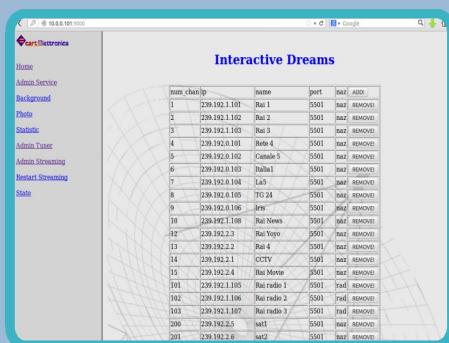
10.0.0.101:9000

Google

cart Elettronica

Home

Admin Service

Background

Photo

Statistic

Admin Tuner

Admin Streaming

Restart Streaming

State

Interactive Dreams

| num_chan | ip | name | port | naz | ADD! |
|---|---|---|---|---|---|
| 1 | 239.192.1.101 | Rai 1 | 5501 | naz | REMOVE! |
| 2 | 239.192.1.102 | Rai 2 | 5501 | naz | REMOVE! |
| 3 | 239.192.1.103 | Rai 3 | 5501 | naz | REMOVE! |
| 4 | 239.192.0.101 | Rete 4 | 5501 | naz | REMOVE! |
| 5 | 239.192.0.102 | Canale 5 | 5501 | naz | REMOVE! |
| 6 | 239.192.0.103 | Italia1 | 5501 | naz | REMOVE! |
| 7 | 239.192.0.104 | La5 | 5501 | naz | REMOVE! |
| 8 | 239.192.0.105 | TG 24 | 5501 | naz | REMOVE! |
| 9 | 239.192.0.106 | Iris | 5501 | naz | REMOVE! |
| 10 | 239.192.1.108 | Rai News | 5501 | naz | REMOVE! |
| 12 | 239.192.2.3 | Rai Yoyo | 5501 | naz | REMOVE! |
| 13 | 239.192.2.2 | Rai 4 | 5501 | naz | REMOVE! |
| 14 | 239.192.2.1 | CCTV | 5501 | naz | REMOVE! |
| 15 | 239.192.2.4 | Rai Movie | 5501 | naz | REMOVE! |
| 101 | 239.192.1.105 | Rai radio 1 | 5501 | rad | REMOVE! |
| 102 | 239.192.1.106 | Rai radio 2 | 5501 | rad | REMOVE! |
| 103 | 239.192.1.107 | Rai radio 3 | 5501 | rad | REMOVE! |
| 200 | 239.192.2.5 | sat1 | 5501 | naz | REMOVE! |
| 201 | 239.192.2.6 | sat2 | 5501 | naz | REMOVE! |